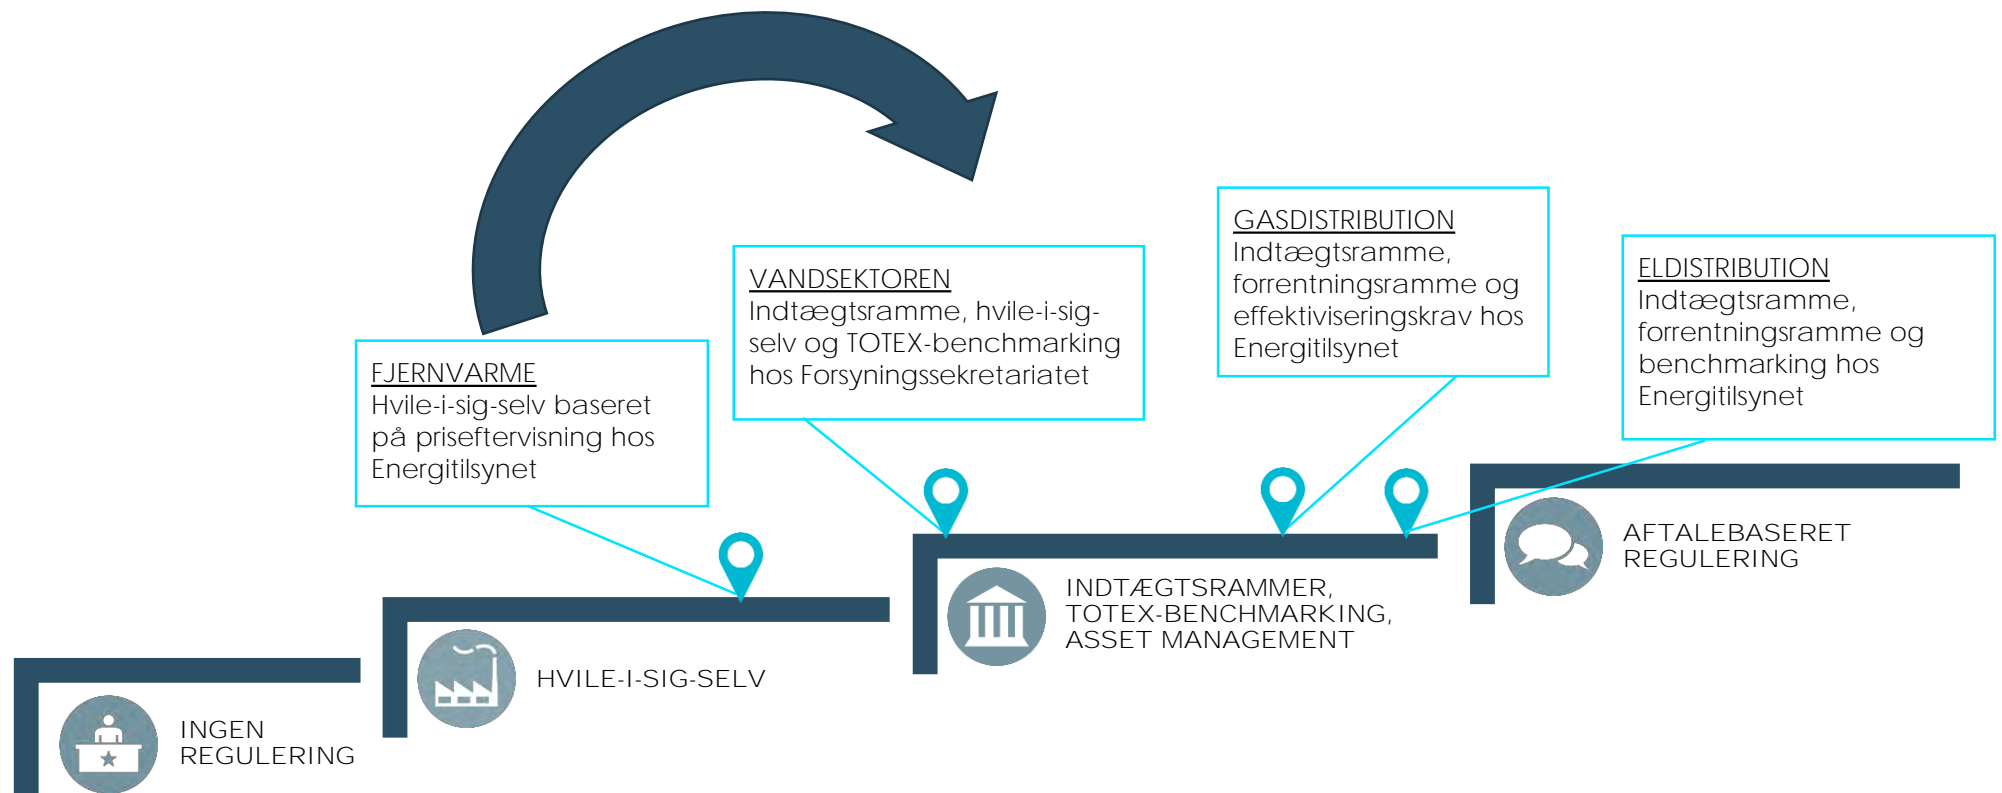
FJERNVARME
Hvile-i-sig-selv baseret på priseftervisning hos Energitilsynet

VANDSEKTOREN
Indtægtsramme, hvile-i-sig-selv og TOTEX-benchmarking hos Forsyningssekretariatet

GASDISTRIBUTION
Indtægtsramme, forrentningsramme og effektiviseringskrav hos Energitilsynet

ELDISTRIBUTION
Indtægtsramme, forrentningsramme og benchmarking hos Energitilsynet

INGEN REGULERING

HVILE-I-SIG-SELV

INDTÆGTSRAMMER, TOTEX-BENCHMARKING, ASSET MANAGEMENT

AFTALEBASERET REGULERING